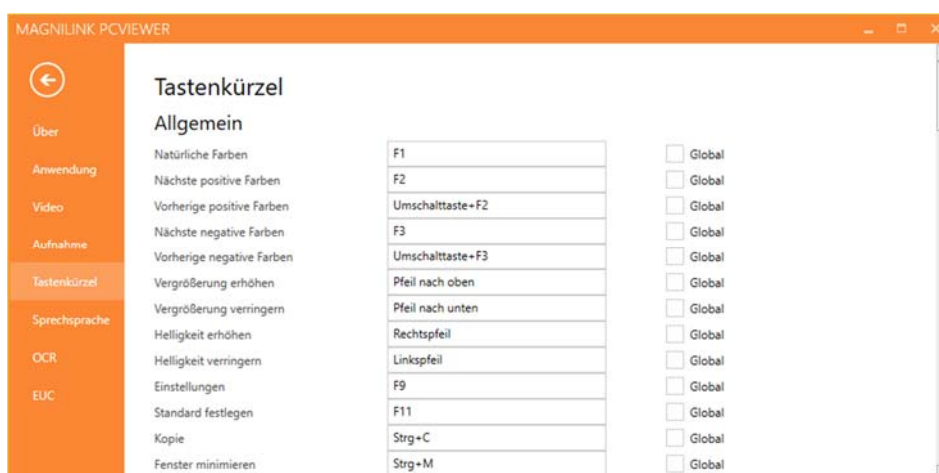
MAGNILINK PCVIEWER

Über
Anwendung
Video
Aufnahme
Tastenkürzel
Sprechsprache
OCR
EUC

Tastenkürzel

Allgemein

| | | |
|---|---|---|
| Natürliche Farben | F1 | Global |
| Nächste positive Farben | F2 | Global |
| Vorherige positive Farben | Umschalttaste+F2 | Global |
| Nächste negative Farben | F3 | Global |
| Vorherige negative Farben | Umschalttaste+F3 | Global |
| Vergrößerung erhöhen | Pfeil nach oben | Global |
| Vergrößerung verringern | Pfeil nach unten | Global |
| Helligkeit erhöhen | Rechtspfeil | Global |
| Helligkeit verringern | Linkspfeil | Global |
| Einstellungen | F9 | Global |
| Standard festlegen | F11 | Global |
| Kopie | Strg+C | Global |
| Fenster minimieren | Strg+M | Global |